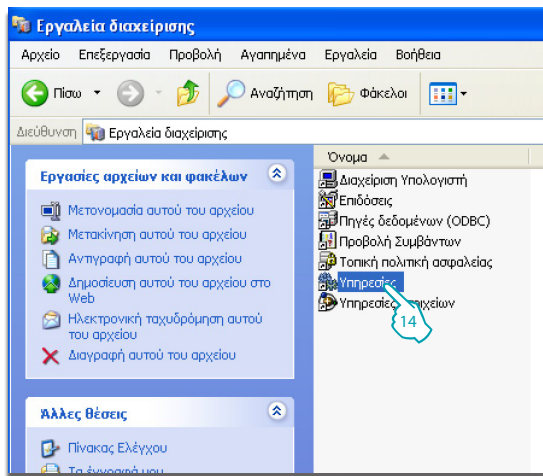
Εργαλεία διαχείρισης

Αρχείο Επεξεργασία Προβολή Αγαπημένα Εργαλεία Βοήθεια

Πίσω Αναζήτηση Φάκελοι

Διεύθυνση Εργαλεία διαχείρισης

Εργασίες αρχείων και φακέλων

Μετονομασία αυτού του αρχείου
Μετακίνηση αυτού του αρχείου
Αντιγραφή αυτού του αρχείου
Δημοσίευση αυτού του αρχείου στο Web
Ηλεκτρονική ταχυδρόμηση αυτού του αρχείου
Διαγραφή αυτού του αρχείου

Άλλες θέσεις

Πίνακας Ελέγχου
Τα έγγραφά μου

Όνομα

Διαχείριση Υπολογιστή
Επιδόσεις
Πηγές δεδομένων (ODBC)
Προβολή Συμβάντων
Τοπική πολιτική ασφαλείας
Υπηρεσίες
Υπηρεσίες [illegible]χείων

14